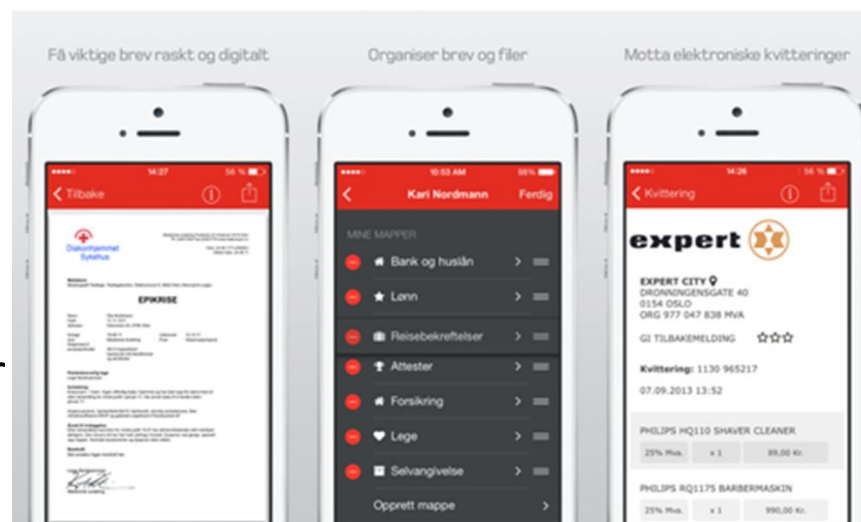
Få viktige brev raskt og digitalt

14:27 56 %

Tilbake

Diakonhjemmet Sykehus

EPIKRISE

Organiser brev og filer

10:53 AM 98%

Kari Nordmann Ferdig

MINE MAPPER

Bank og huslån

Lønn

Reisebekreftelser

Attester

Forsikring

Lege

Selvangivelse

Opprett mappe

Motta elektroniske kvitteringer

14:26 56 %

Kvittering

expert

EXPERT CITY
DRONNINGENSGATE 40
0154 OSLO
ORG 977 047 838 MVA

GI TILBAKEMELDING ☆☆☆

Kvittering: 1130 965217

07.09.2013 13:52

PHILIPS HQ110 SHAVER CLEANER

25% Mva. x 1 89,00 Kr.

PHILIPS RQ1175 BARBERMASKIN

25% Mva. x 1 990,00 Kr.